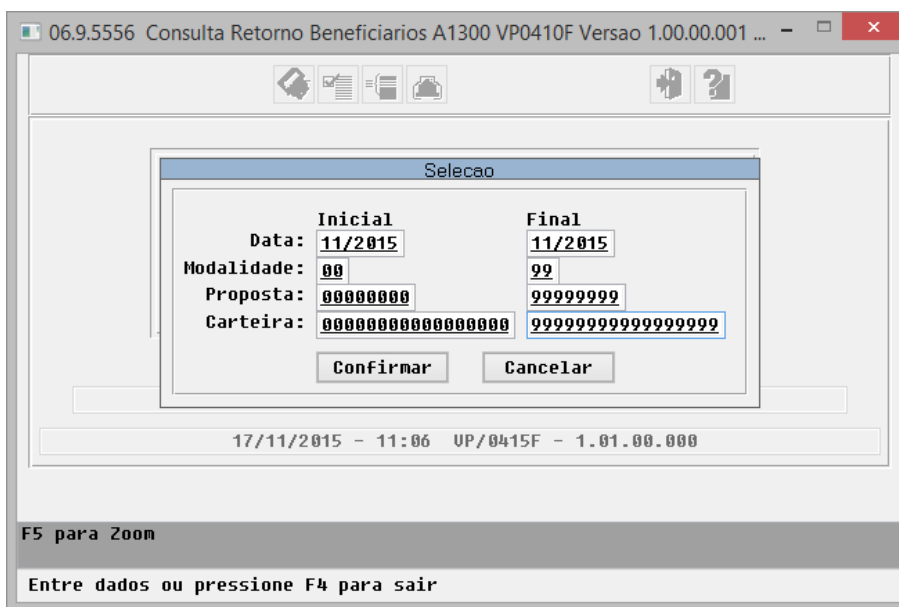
06.9.5556 Consulta Retorno Beneficiarios A1300 VP0410F Versao 1.00.00.001 ...

Selecao

| | Inicial | Final |
|---|---|---|
| Data: | 11/2015 | 11/2015 |
| Modalidade: | 00 | 99 |
| Proposta: | 00000000 | 99999999 |
| Carteira: | 00000000000000000 | 99999999999999999 |

Confirmar Cancelar

17/11/2015 - 11:06 VP/0415F - 1.01.00.000

F5 para Zoom

Entre dados ou pressione F4 para sair